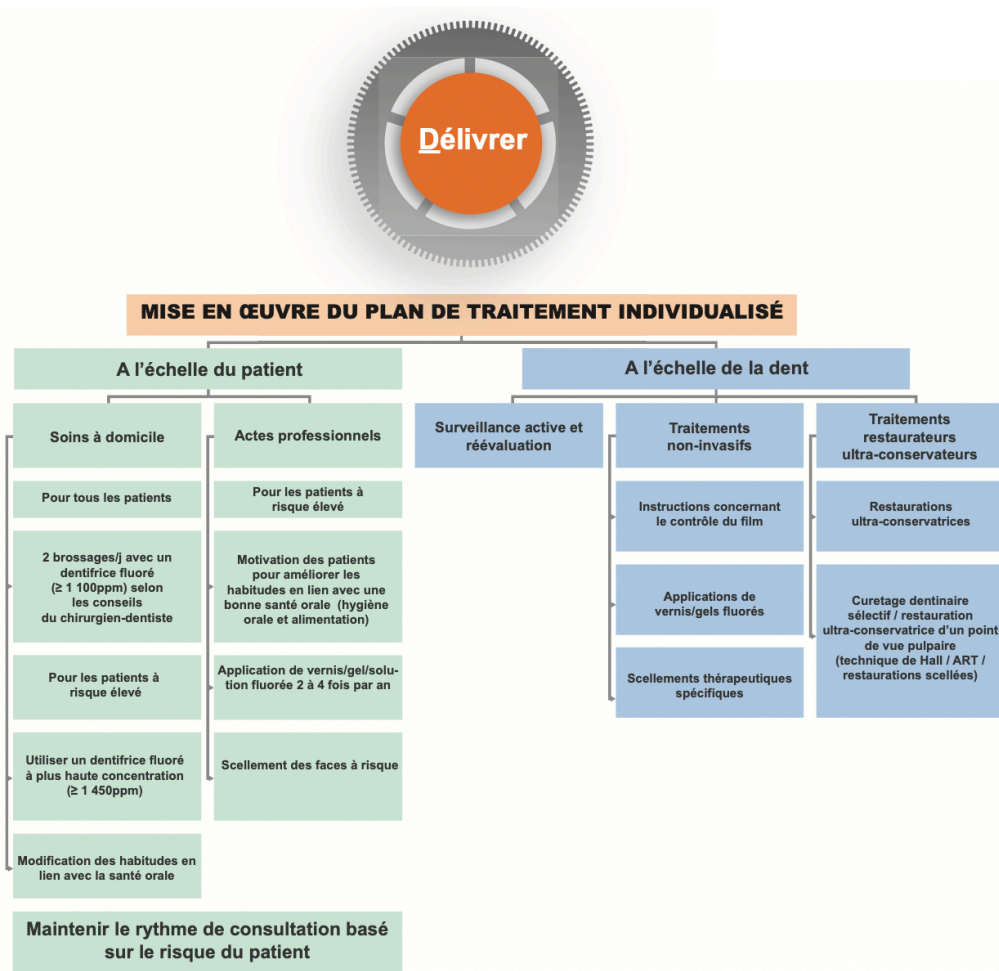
Délivrer

MISE EN ŒUVRE DU PLAN DE TRAITEMENT INDIVIDUALISÉ

A l'échelle du patient

Soins à domicile

Pour tous les patients

2 brossages/j avec un dentifrice fluoré (≥ 1 100ppm) selon les conseils du chirurgien-dentiste

Pour les patients à risque élevé

Utiliser un dentifrice fluoré à plus haute concentration (≥ 1 450ppm)

Modification des habitudes en lien avec la santé orale

Actes professionnels

Pour les patients à risque élevé

Motivation des patients pour améliorer les habitudes en lien avec une bonne santé orale (hygiène orale et alimentation)

Application de vernis/gel/solution fluorée 2 à 4 fois par an

Scellement des faces à risque

Maintenir le rythme de consultation basé sur le risque du patient

A l'échelle de la dent

Surveillance active et réévaluation

Traitements non-invasifs

Instructions concernant le contrôle du film

Applications de vernis/gels fluorés

Scellements thérapeutiques spécifiques

Traitements restaurateurs ultra-conservateurs

Restaurations ultra-conservatrices

Curetage dentinaire sélectif / restauration ultra-conservatrice d'un point de vue pulpaire (technique de Hall / ART / restaurations scellées)